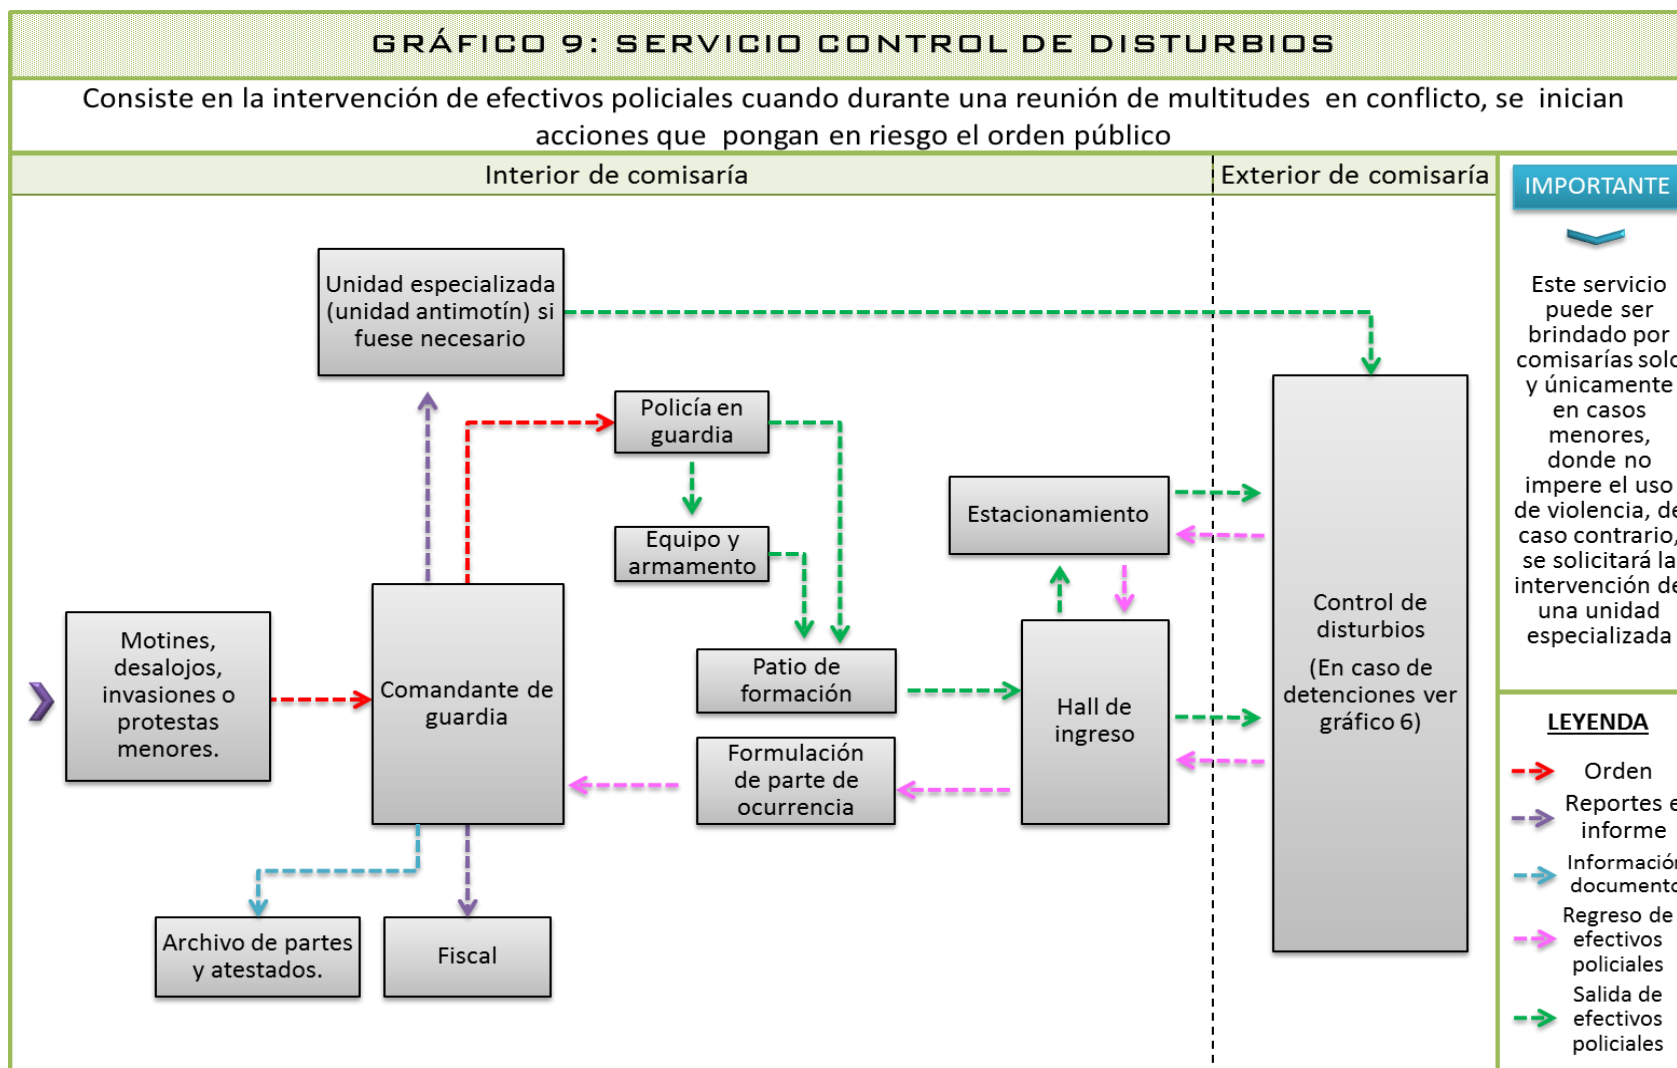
GRÁFICO 9: SERVICIO CONTROL DE DISTURBIOS

Consiste en la intervención de efectivos policiales cuando durante una reunión de multitudes en conflicto, se inician acciones que pongan en riesgo el orden público

Interior de comisaría

Exterior de comisaría

IMPORTANTE

Este servicio puede ser brindado por comisarías solo y únicamente en casos menores, donde no impere el uso de violencia, de caso contrario, se solicitará la intervención de una unidad especializada

Unidad especializada (unidad antimotín) si fuese necesario

Policía en guardia

Equipo y armamento

Estacionamiento

Motines, desalojos, invasiones o protestas menores.

Comandante de guardia

Patio de formación

Hall de ingreso

Control de disturbios

(En caso de detenciones ver gráfico 6)

Formulación de parte de ocurrencia

Archivo de partes y atestados.

Fiscal

LEYENDA

Orden

Reportes e informe

Información documento

Regreso de efectivos policiales

Salida de efectivos policiales